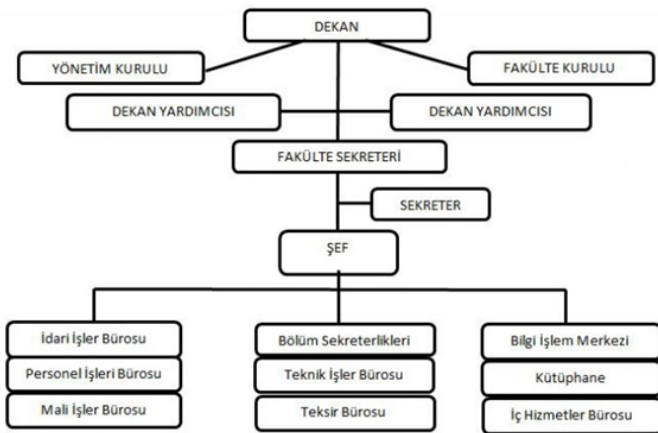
DEKAN

YÖNETİM KURULU

FAKÜLTE KURULU

DEKAN YARDIMCISI

DEKAN YARDIMCISI

FAKÜLTE SEKRETERİ

SEKRETER

ŞEF

İdari İşler Bürosu

Personel İşleri Bürosu

Mali İşler Bürosu

Bölüm Sekreterlikleri

Teknik İşler Bürosu

Teksir Bürosu

Bilgi İşlem Merkezi

Kütüphane

İç Hizmetler Bürosu